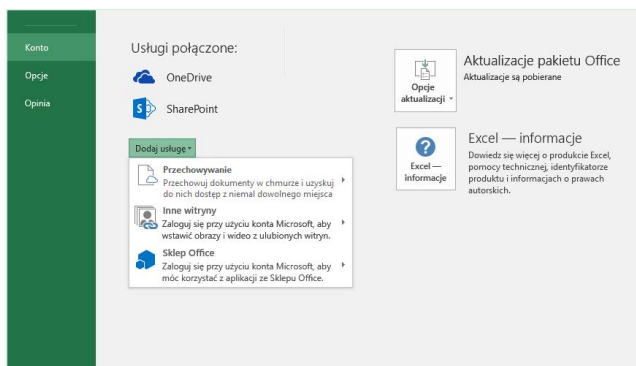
Konto

Opcje

Opinia

Usługi połączone:

OneDrive

SharePoint

Dodaj usługę

Przechowywanie
Przechowuj dokumenty w chmurze i uzyskuj do nich dostęp z niemal dowolnego miejsca

Inne witryny
Zaloguj się przy użyciu konta Microsoft, aby wstawić obrazy i wideo z ulubionych witryn.

Sklep Office
Zaloguj się przy użyciu konta Microsoft, aby móc korzystać z aplikacji ze Sklepu Office.

Opcje aktualizacji

Aktualizacje pakietu Office
Aktualizacje są pobierane

Excel — informacje

Excel — informacje
Dowiedz się więcej o produkcie Excel, pomocy technicznej, identyfikatorze produktu i informacjach o prawach autorskich.